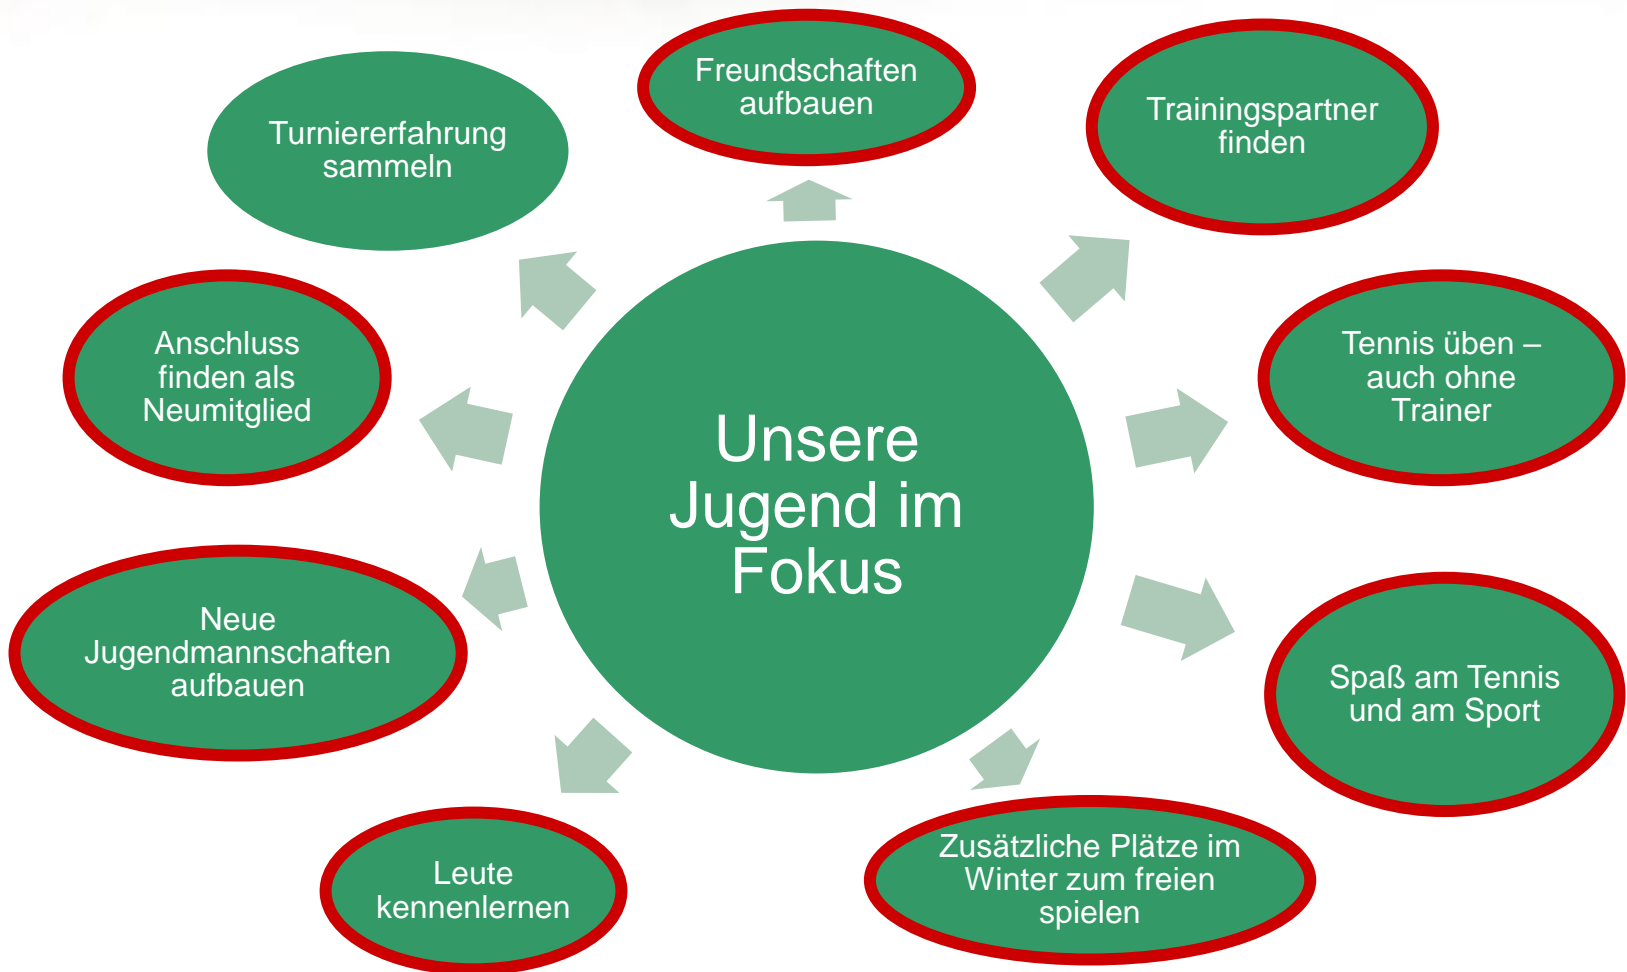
Unsere Jugend im Fokus

Freundschaften aufbauen

Trainingspartner finden

Tennis üben – auch ohne Trainer

Spaß am Tennis und am Sport

Zusätzliche Plätze im Winter zum freien spielen

Leute kennenlernen

Neue Jugendmannschaften aufbauen

Anschluss finden als Neumitglied

Turniererfahrung sammeln